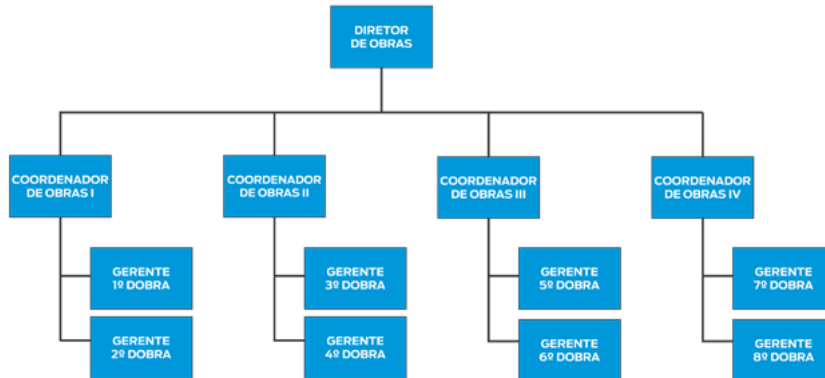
DIRETOR DE OBRAS

COORDENADOR DE OBRAS I

GERENTE 1º DOBRA

GERENTE 2º DOBRA

COORDENADOR DE OBRAS II

GERENTE 3º DOBRA

GERENTE 4º DOBRA

COORDENADOR DE OBRAS III

GERENTE 5º DOBRA

GERENTE 6º DOBRA

COORDENADOR DE OBRAS IV

GERENTE 7º DOBRA

GERENTE 8º DOBRA